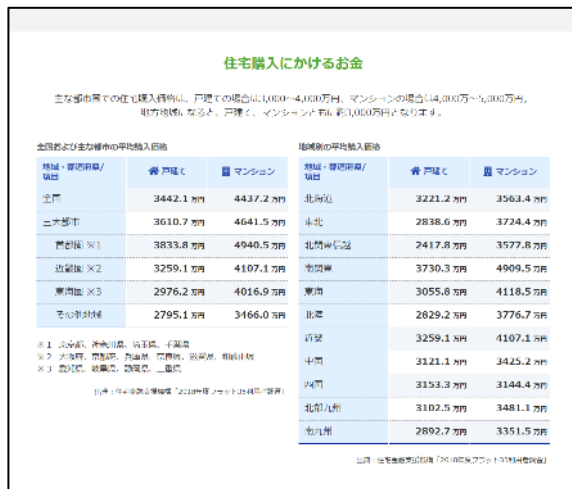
住宅購入にかけるお金

主な都市圏での住宅購入価格は、戸建ての場合は3,000〜4,000万円、マンションの場合は4,000万〜5,000万円、地方地域になると、戸建て、マンションともに約3,000万円となります。

全国および主な都市の平均購入価格

| 地域・都市圏/項目 | 戸建て | マンション |
|---|---|---|
| 全国 | 3442.1 万円 | 4437.2 万円 |
| 三大都市 | 3610.7 万円 | 4641.5 万円 |
| 首都圏 ※1 | 3833.8 万円 | 4940.5 万円 |
| 近畿圏 ※2 | 3259.1 万円 | 4107.1 万円 |
| 東海圏 ※3 | 2976.2 万円 | 4016.9 万円 |
| その他地域 | 2795.1 万円 | 3466.0 万円 |

※1 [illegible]
※2 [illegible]
※3 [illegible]

出典：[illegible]

地域別の平均購入価格

| 地域・都市圏/項目 | 戸建て | マンション |
|---|---|---|
| 北海道 | 3221.2 万円 | 3563.4 万円 |
| 東北 | 2838.6 万円 | 3724.4 万円 |
| 北関東・信越 | 2417.8 万円 | 3577.8 万円 |
| 南関東 | 3730.3 万円 | 4909.5 万円 |
| 東海 | 3055.8 万円 | 4118.5 万円 |
| 北陸 | 2829.2 万円 | 3776.7 万円 |
| 近畿 | 3259.1 万円 | 4107.1 万円 |
| 中国 | 3121.1 万円 | 3425.2 万円 |
| 四国 | 3153.3 万円 | 3144.4 万円 |
| 北部九州 | 3102.5 万円 | 3481.1 万円 |
| 南九州 | 2892.7 万円 | 3351.5 万円 |

出典：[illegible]